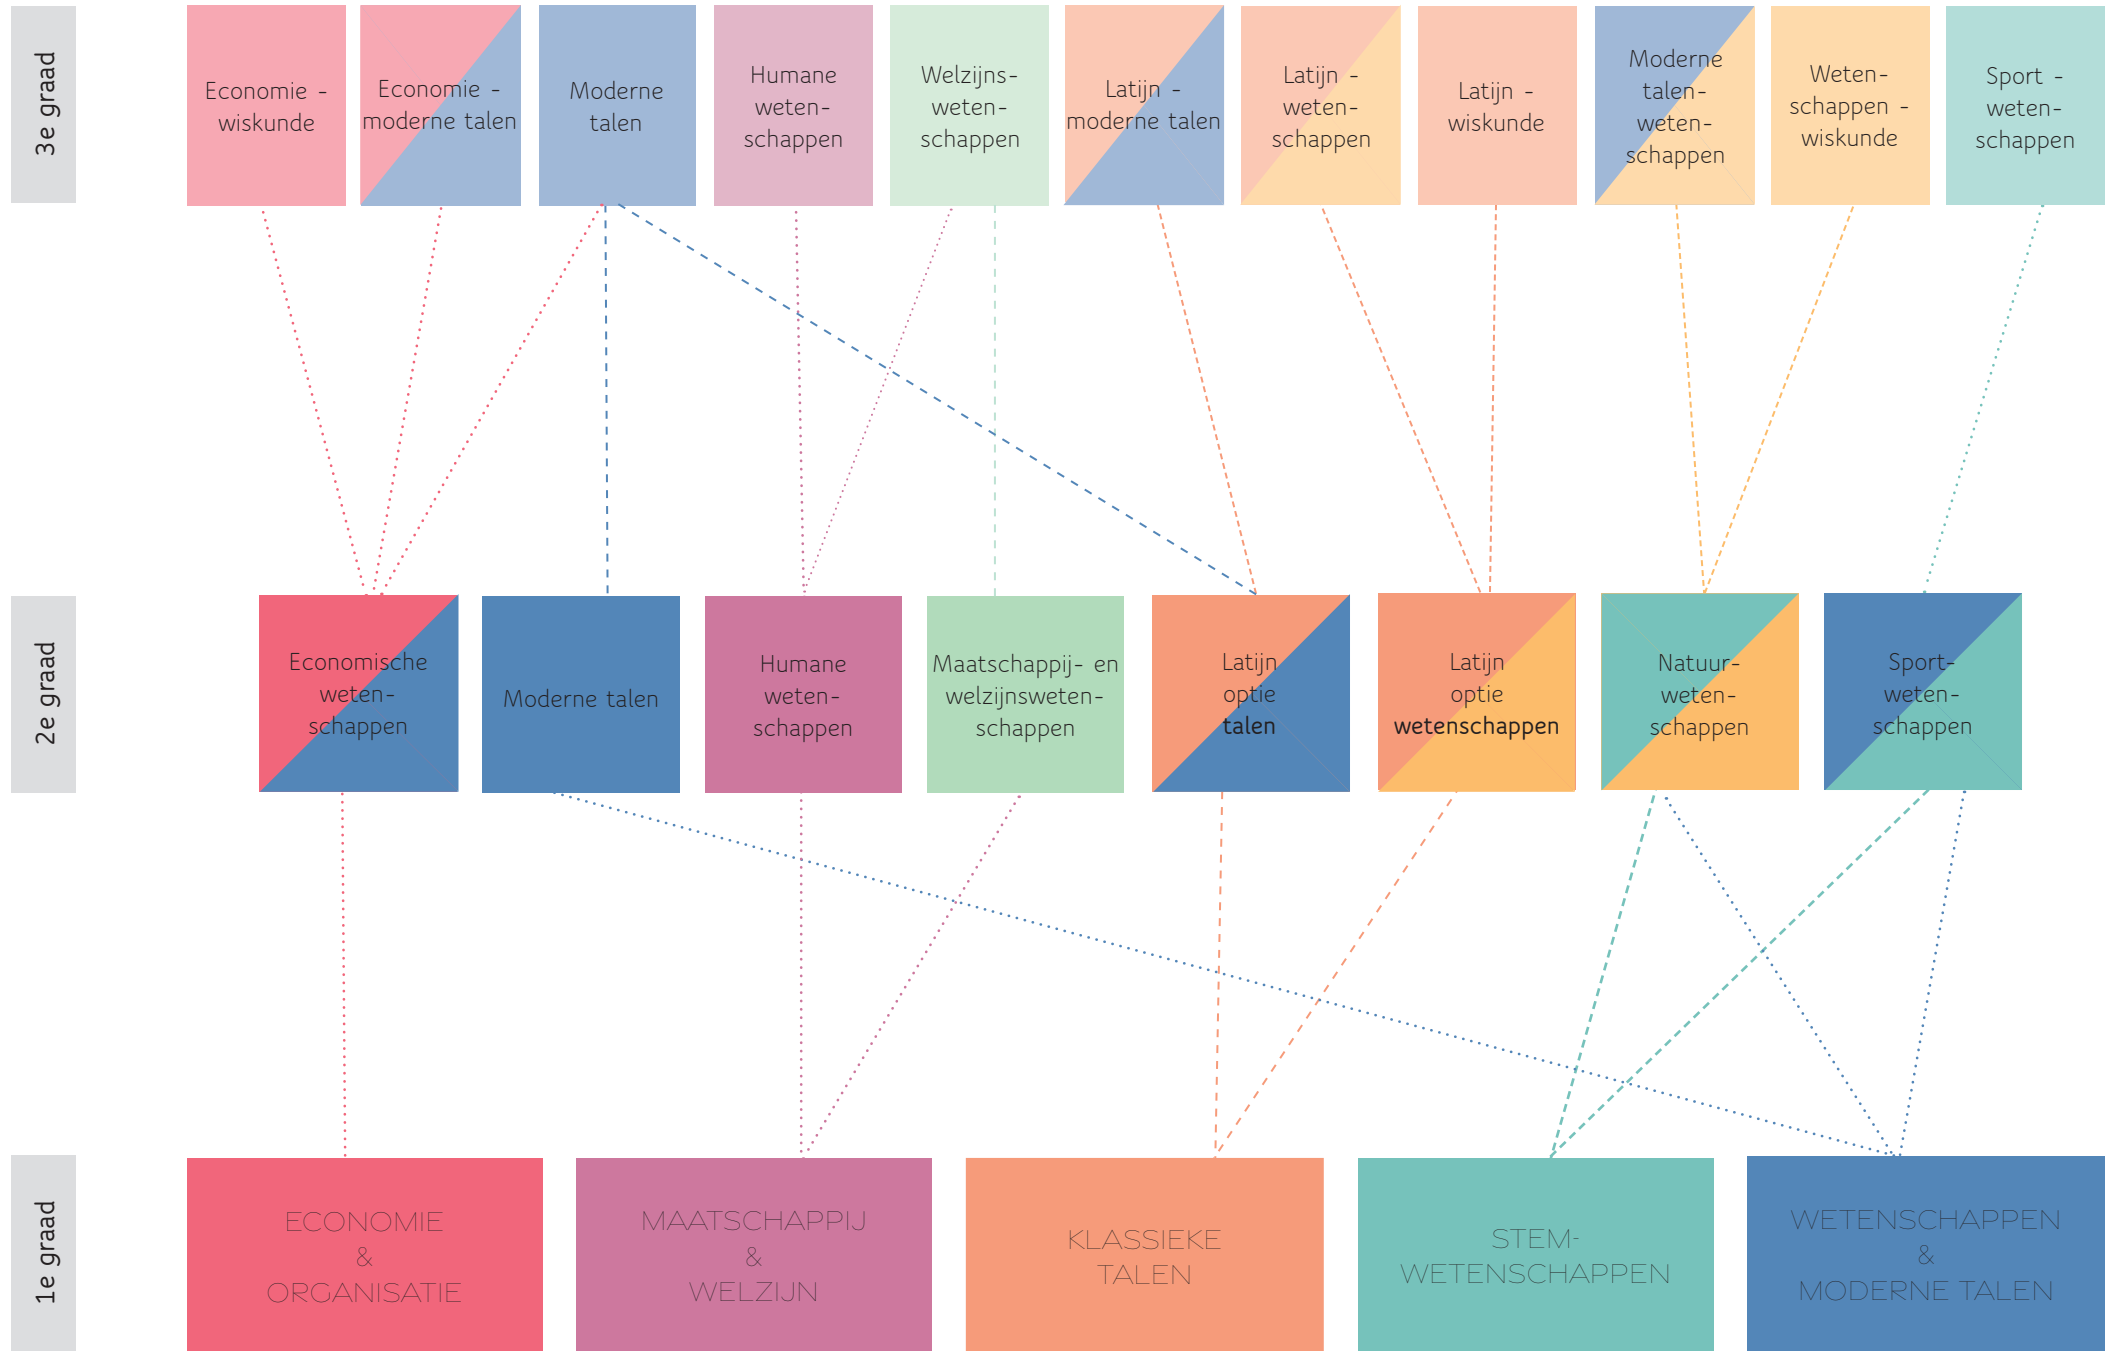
3e graad

Economie - wiskunde

Economie - moderne talen

Moderne talen

Humane wetenschappen

Welzijnswetenschappen

Latijn - moderne talen

Latijn - wetenschappen

Latijn - wiskunde

Moderne talen-wetenschappen

Wetenschappen - wiskunde

Sport - wetenschappen

2e graad

Economische wetenschappen

Moderne talen

Humane wetenschappen

Maatschappij- en welzijnswetenschappen

Latijn optie talen

Latijn optie wetenschappen

Natuurwetenschappen

Sportwetenschappen

1e graad

ECONOMIE & ORGANISATIE

MAATSCHAPPIJ & WELZIJN

KLASSIEKE TALEN

STEM-WETENSCHAPPEN

WETENSCHAPPEN & MODERNE TALEN